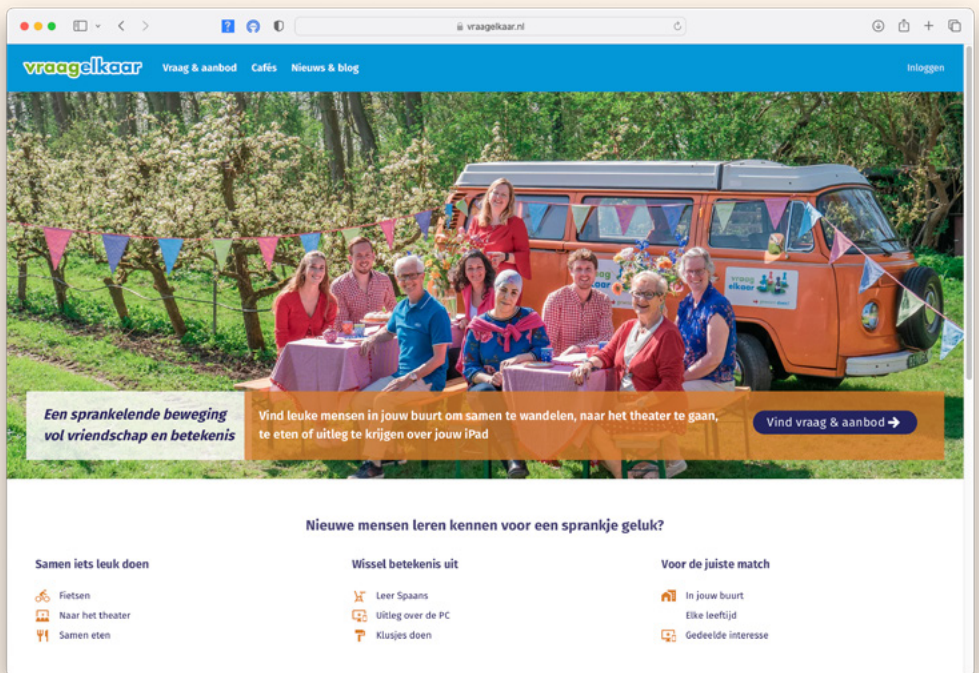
vraagelkaar.nl

vraagelkaar Vraag & aanbod Cafés Nieuws & blog Inloggen

vraag elkaar

Een sprankelende beweging vol vriendschap en betekenis

Vind leuke mensen in jouw buurt om samen te wandelen, naar het theater te gaan, te eten of uitleg te krijgen over jouw iPad

Vind vraag & aanbod ➔

Nieuwe mensen leren kennen voor een sprankje geluk?

Samen iets leuk doen
Fietsen
Naar het theater
Samen eten

Wissel betekenis uit
Leer Spaans
Uitleg over de PC
Klusjes doen

Voor de juiste match
In jouw buurt
Elke leeftijd
Gedeelde interesse